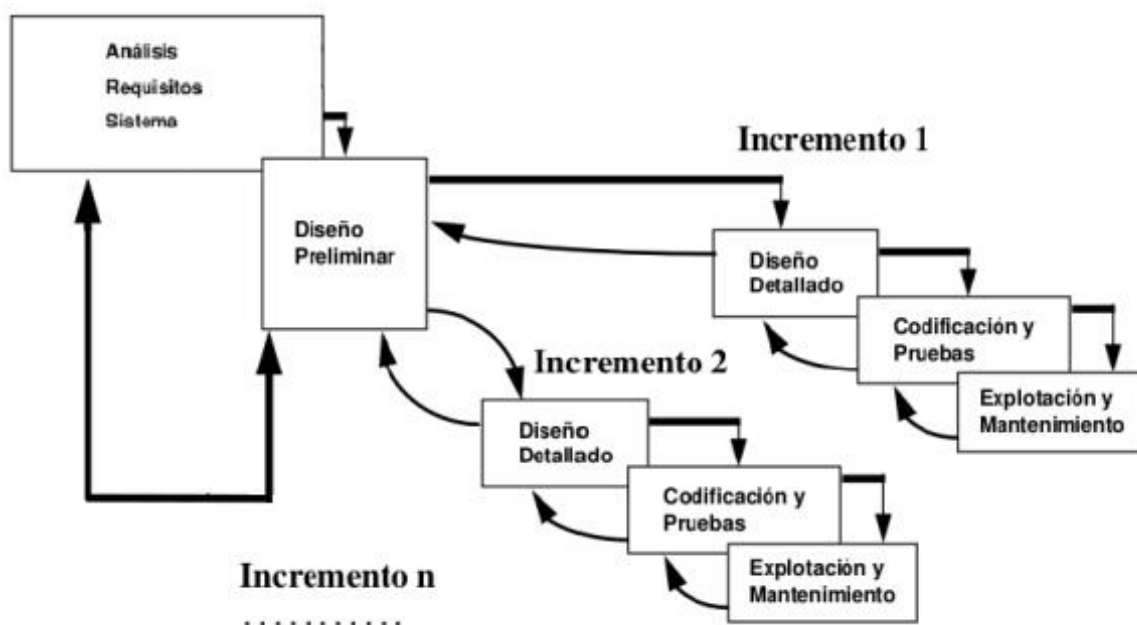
Análisis
Requisitos
Sistema

Incremento 1

Diseño
Preliminar

Diseño
Detallado

Codificación y
Pruebas

Explotación y
Mantenimiento

Incremento 2

Diseño
Detallado

Codificación y
Pruebas

Explotación y
Mantenimiento

Incremento n
...........